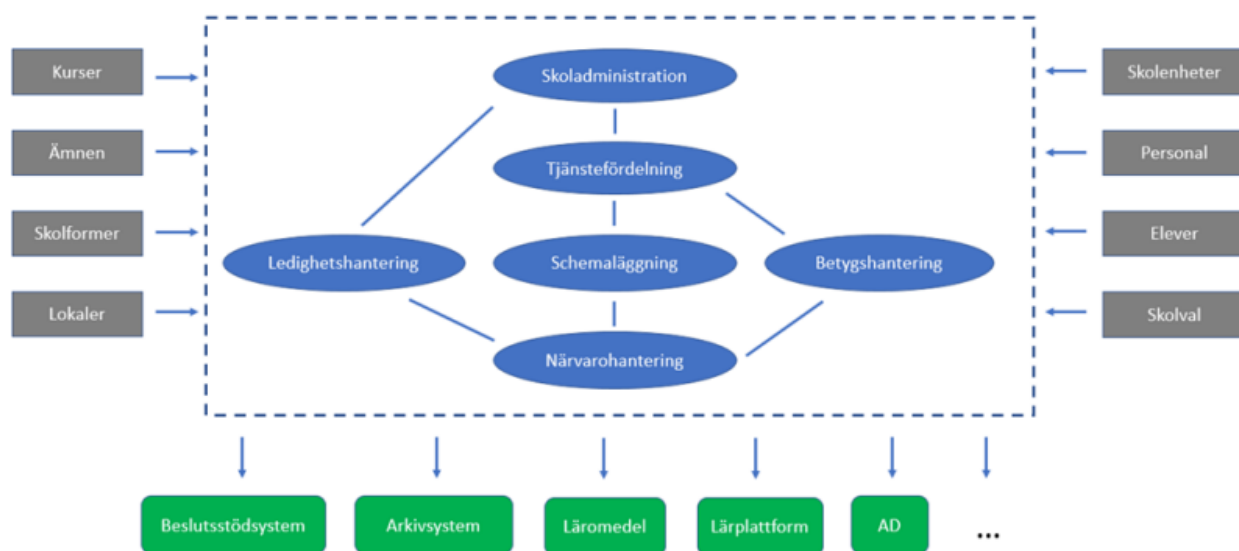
Kurser

Ämnen

Skolformer

Lokaler

Skoladministration

Tjänstefördelning

Ledighetshantering

Schemaläggning

Betygshantering

Närvarohantering

Skolenheter

Personal

Elever

Skolval

Beslutsstödsystem

Arkivsystem

Läromedel

Lärplattform

AD

...